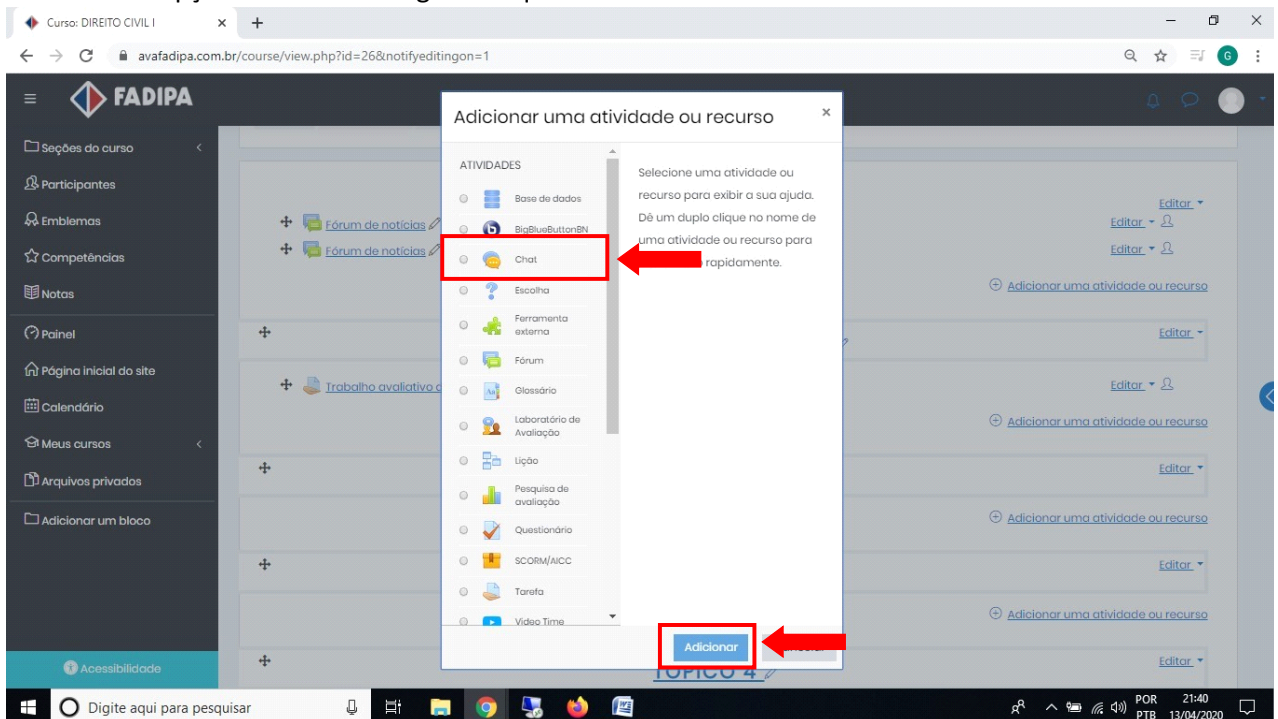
Curso: DIREITO CIVIL I

avafadipa.com.br/course/view.php?id=26&notifyeditingon=1

FADIPA

Seções do curso
Participantes
Emblemas
Competências
Notas
Painel
Página inicial do site
Calendário
Meus cursos
Arquivos privados
Adicionar um bloco
Acessibilidade

Fórum de notícias
Fórum de notícias
Trabalho avaliativo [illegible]

Editar
Editar
Editar
Adicionar uma atividade ou recurso
Editar
Editar
Adicionar uma atividade ou recurso
Editar
Adicionar uma atividade ou recurso
Editar
Adicionar uma atividade ou recurso
Editar
TÓPICO 4

Adicionar uma atividade ou recurso

ATIVIDADES
Base de dados
BigBlueButtonBN
Chat
Escolha
Ferramenta externa
Fórum
Glossário
Laboratório de Avaliação
Lição
Pesquisa de avaliação
Questionário
SCORM/AICC
Tarefa
Video Time

Selecione uma atividade ou recurso para exibir a sua ajuda. Dê um duplo clique no nome de uma atividade ou recurso para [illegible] rapidamente.

Adicionar
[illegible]

Digite aqui para pesquisar
POR PTB 21:40 13/04/2020